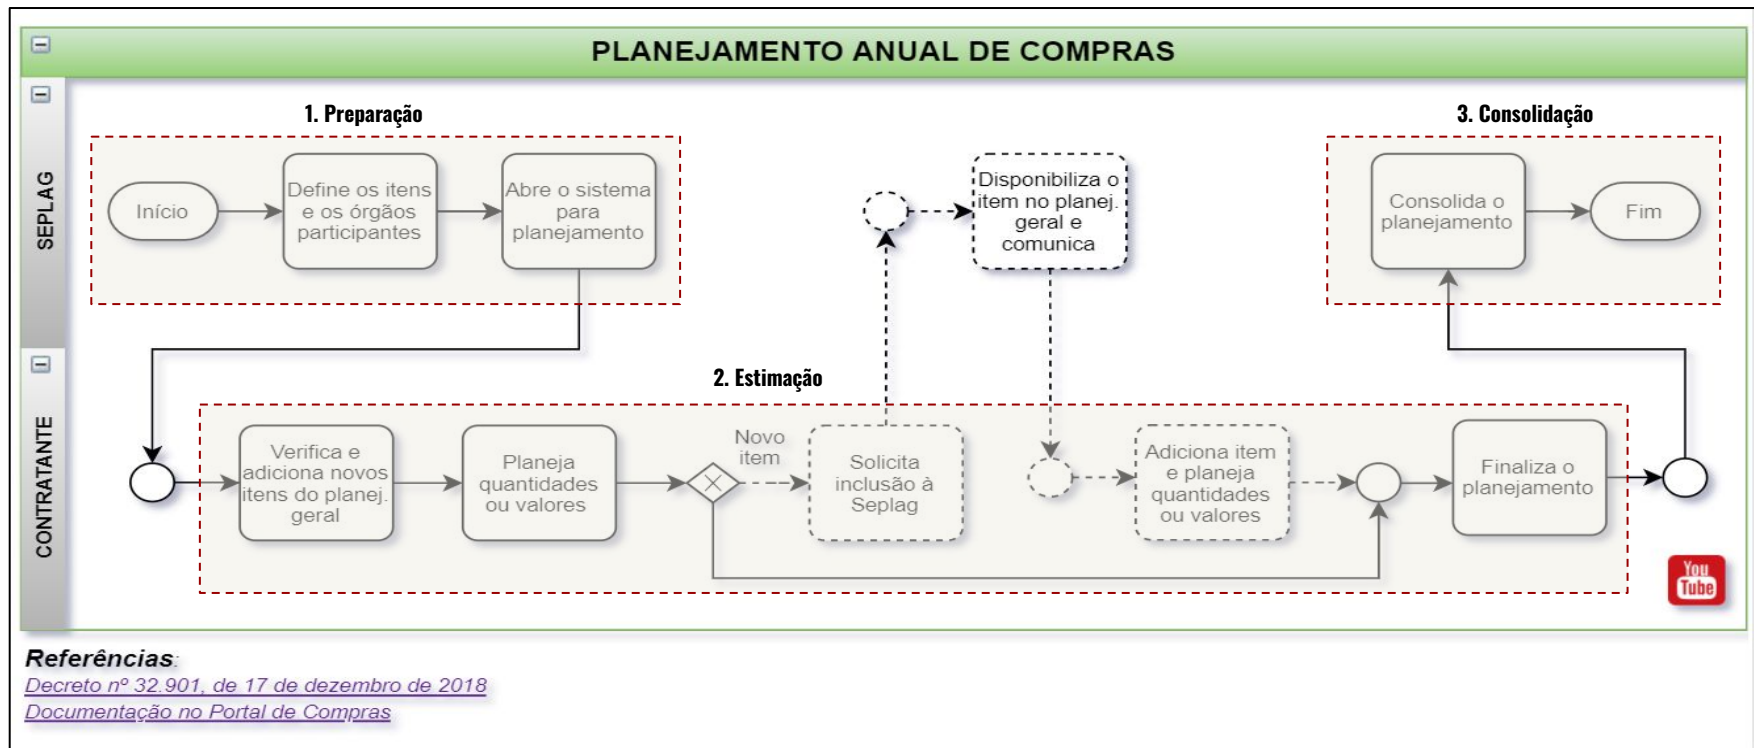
PLANEJAMENTO ANUAL DE COMPRAS

SEPLAG

1. Preparação

Início

Define os itens e os órgãos participantes

Abre o sistema para planejamento

Disponibiliza o item no planej. geral e comunica

3. Consolidação

Consolida o planejamento

Fim

CONTRATANTE

2. Estimação

Verifica e adiciona novos itens do planej. geral

Planeja quantidades ou valores

Novo item

Solicita inclusão à Seplag

Adiciona item e planeja quantidades ou valores

Finaliza o planejamento

You Tube

Referências:
Decreto nº 32.901, de 17 de dezembro de 2018
Documentação no Portal de Compras